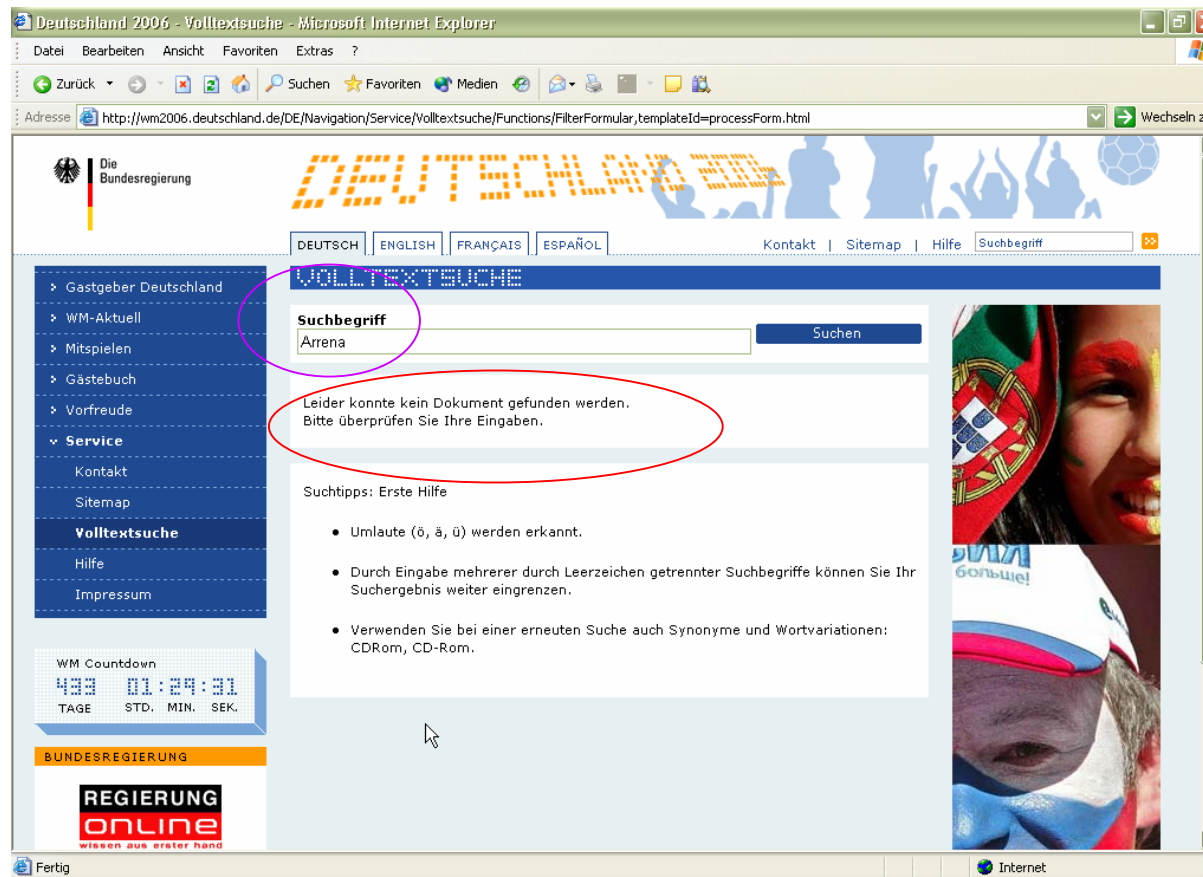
Deutschland 2006 - Volltextsuche - Microsoft Internet Explorer

Datei Bearbeiten Ansicht Favoriten Extras ?

Zurück Suchen Favoriten Medien

Adresse http://wm2006.deutschland.de/DE/Navigation/Service/Volltextsuche/Functions/FilterFormular,templateId=processForm.html Wechseln z

Die Bundesregierung

DEUTSCHLAND 2006

DEUTSCH ENGLISH FRANÇAIS ESPAÑOL

Kontakt | Sitemap | Hilfe Suchbegriff

Gastgeber Deutschland
WM-Aktuell
Mitspielen
Gästebuch
Vorfreude
Service
Kontakt
Sitemap
Volltextsuche
Hilfe
Impressum

VOLLTEXTSUCHE

Suchbegriff
Arrena
Suchen

Leider konnte kein Dokument gefunden werden.
Bitte überprüfen Sie Ihre Eingaben.

Suchtipps: Erste Hilfe

• Umlaute (ö, ä, ü) werden erkannt.

• Durch Eingabe mehrerer durch Leerzeichen getrennter Suchbegriffe können Sie Ihr Suchergebnis weiter eingrenzen.

• Verwenden Sie bei einer erneuten Suche auch Synonyme und Wortvariationen: CDRom, CD-Rom.

WM Countdown
433 01:29:31
TAGE STD. MIN. SEK.

BUNDESREGIERUNG

REGIERUNG online
wissen aus erster hand

больше!

Fertig

Internet